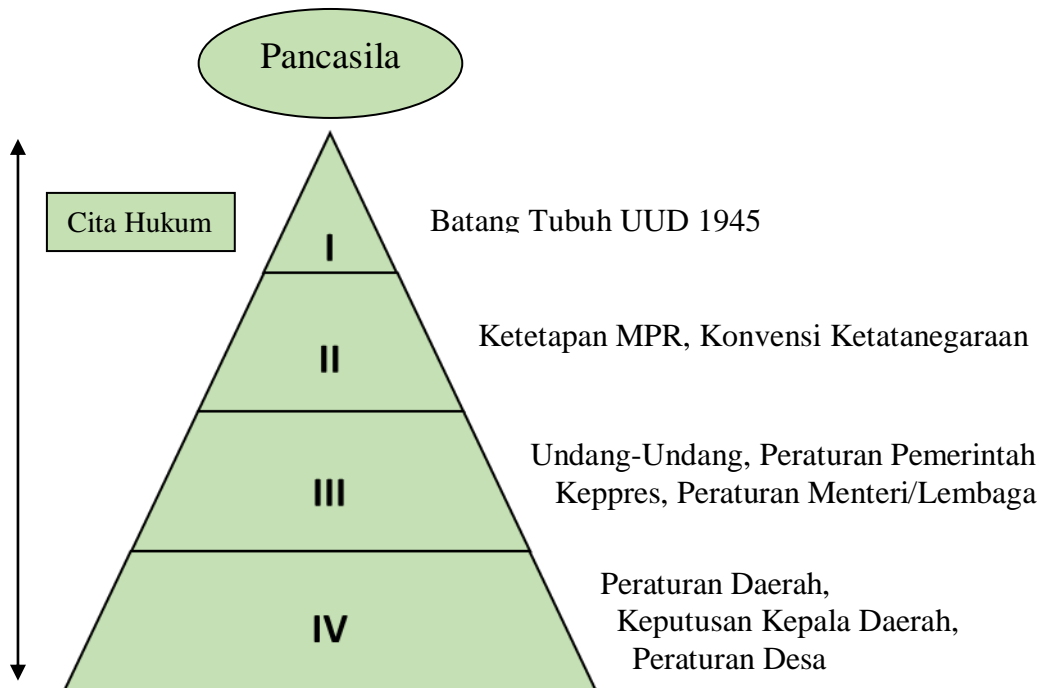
Pancasila

Cita Hukum

I
Batang Tubuh UUD 1945

II
Ketetapan MPR, Konvensi Ketatanegaraan

III
Undang-Undang, Peraturan Pemerintah
Keppres, Peraturan Menteri/Lembaga

IV
Peraturan Daerah,
Keputusan Kepala Daerah,
Peraturan Desa